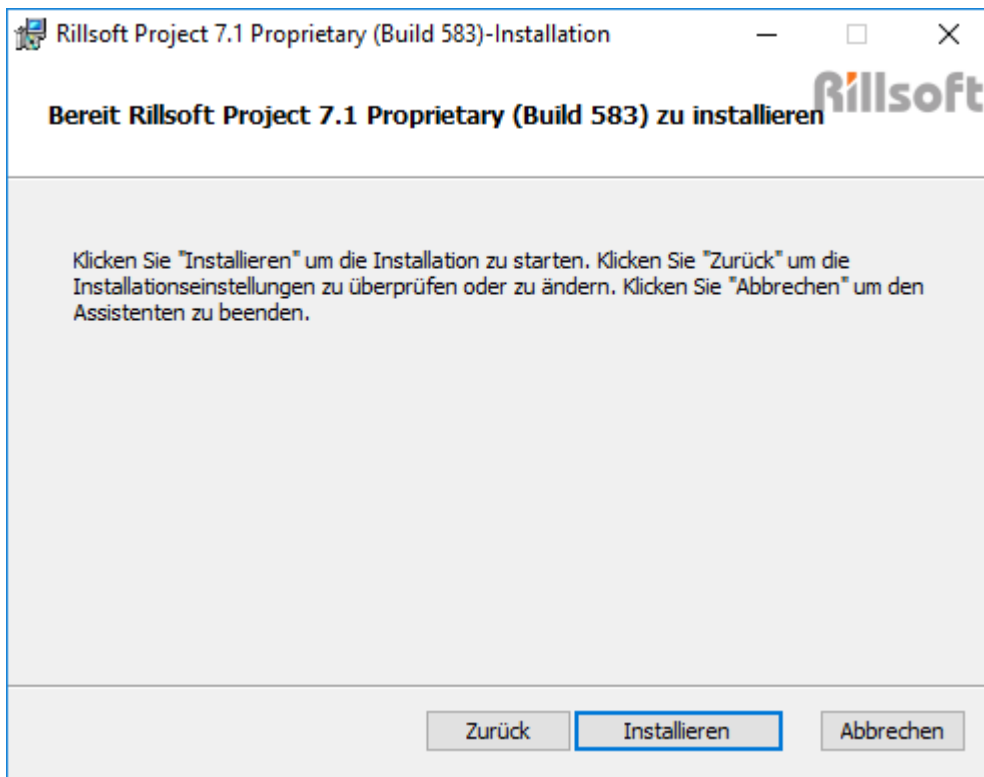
Rillsoft Project 7.1 Proprietary (Build 583)-Installation

Rillsoft

Bereit Rillsoft Project 7.1 Proprietary (Build 583) zu installieren

Klicken Sie "Installieren" um die Installation zu starten. Klicken Sie "Zurück" um die Installationseinstellungen zu überprüfen oder zu ändern. Klicken Sie "Abbrechen" um den Assistenten zu beenden.

Zurück Installieren Abbrechen